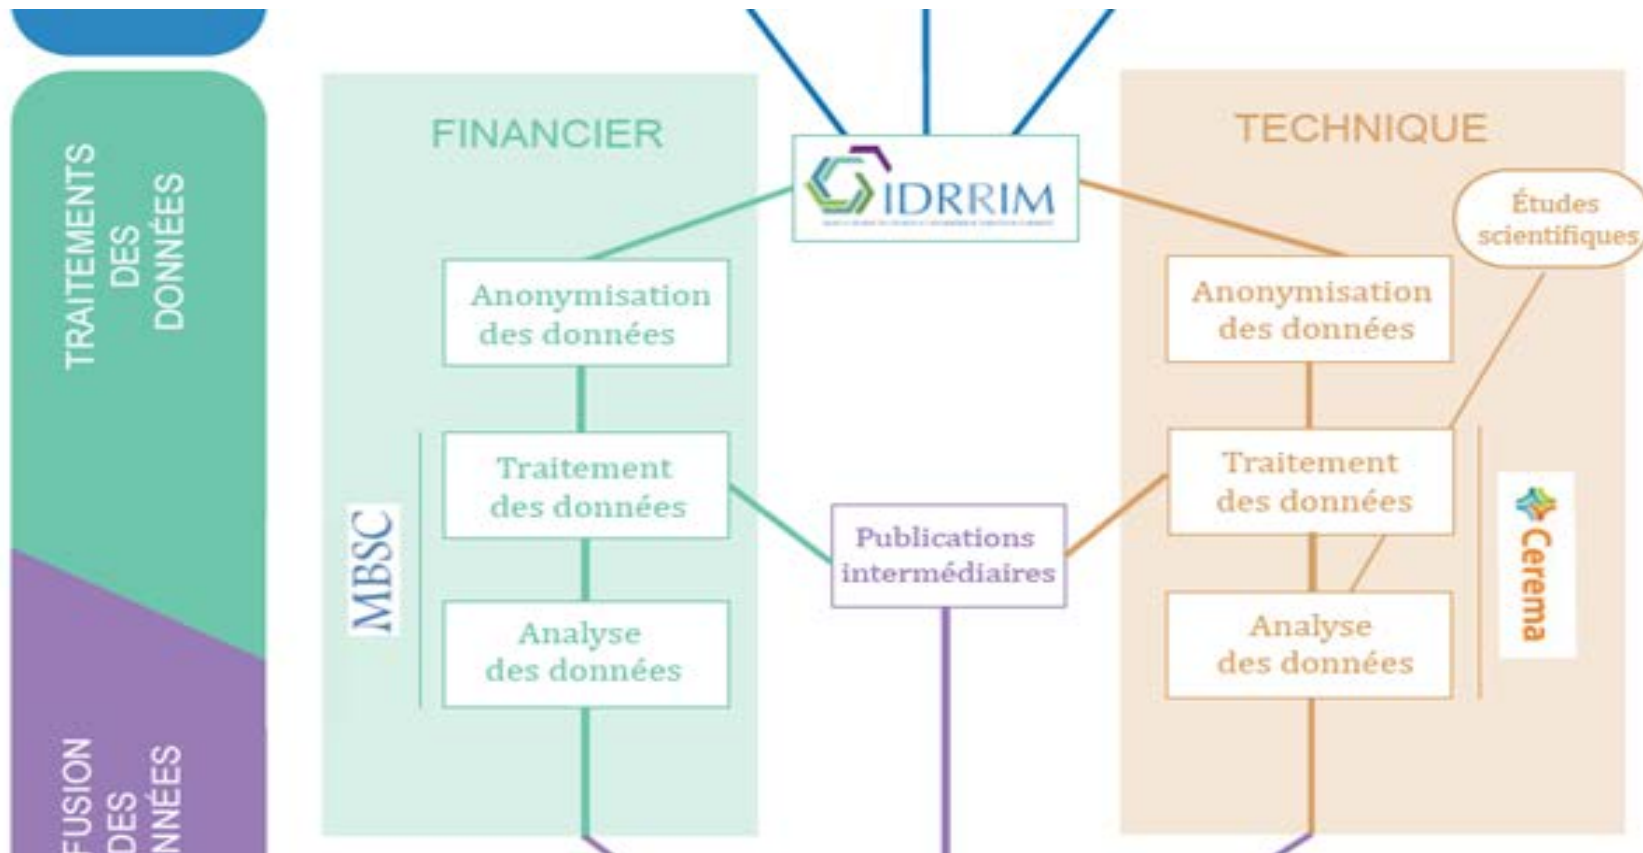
TRAITEMENTS DES DONNÉES

FUSION DES NNÉES

FINANCIER

IDRRIM

TECHNIQUE

Études scientifiques

Anonymisation des données

Anonymisation des données

MBSC

Traitement des données

Publications intermédiaires

Traitement des données

Cerema

Analyse des données

Analyse des données